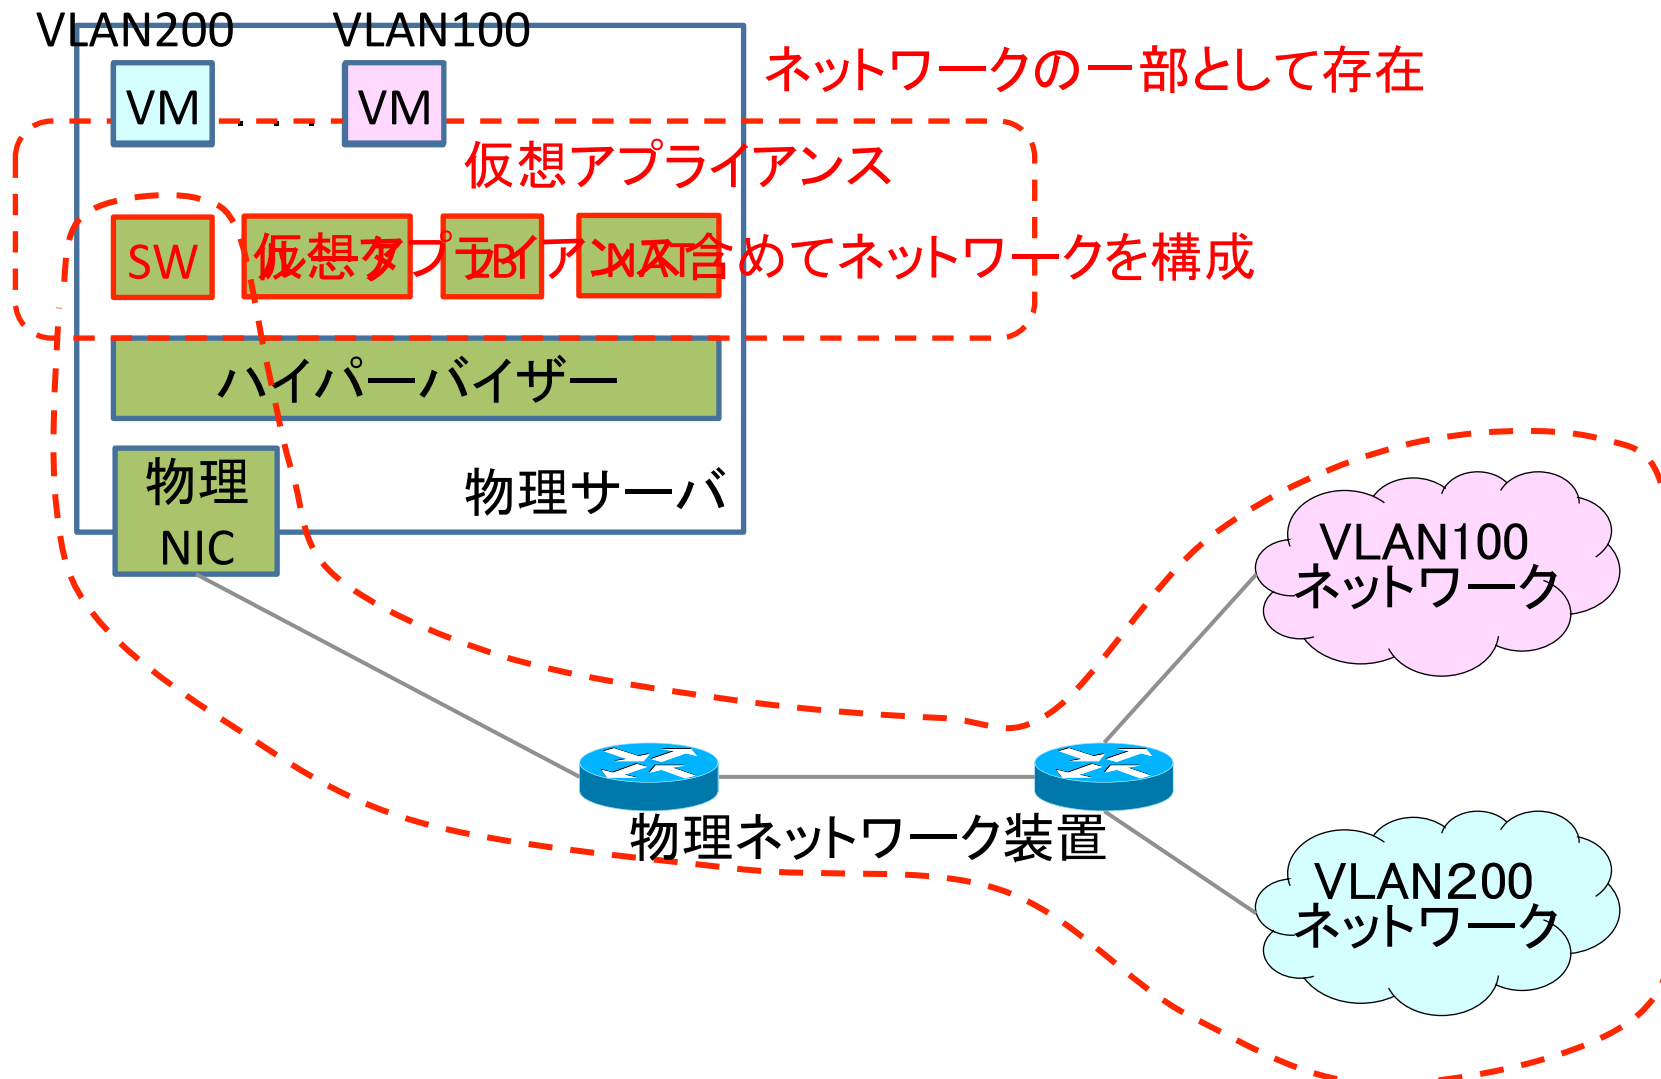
VLAN200 VLAN100

VM VM

ネットワークの一部として存在

仮想アプライアンス

SW FW LB NAT

仮想アプライアンス含めてネットワークを構成

ハイパーバイザー

物理 NIC

物理サーバ

VLAN100 ネットワーク

VLAN200 ネットワーク

物理ネットワーク装置